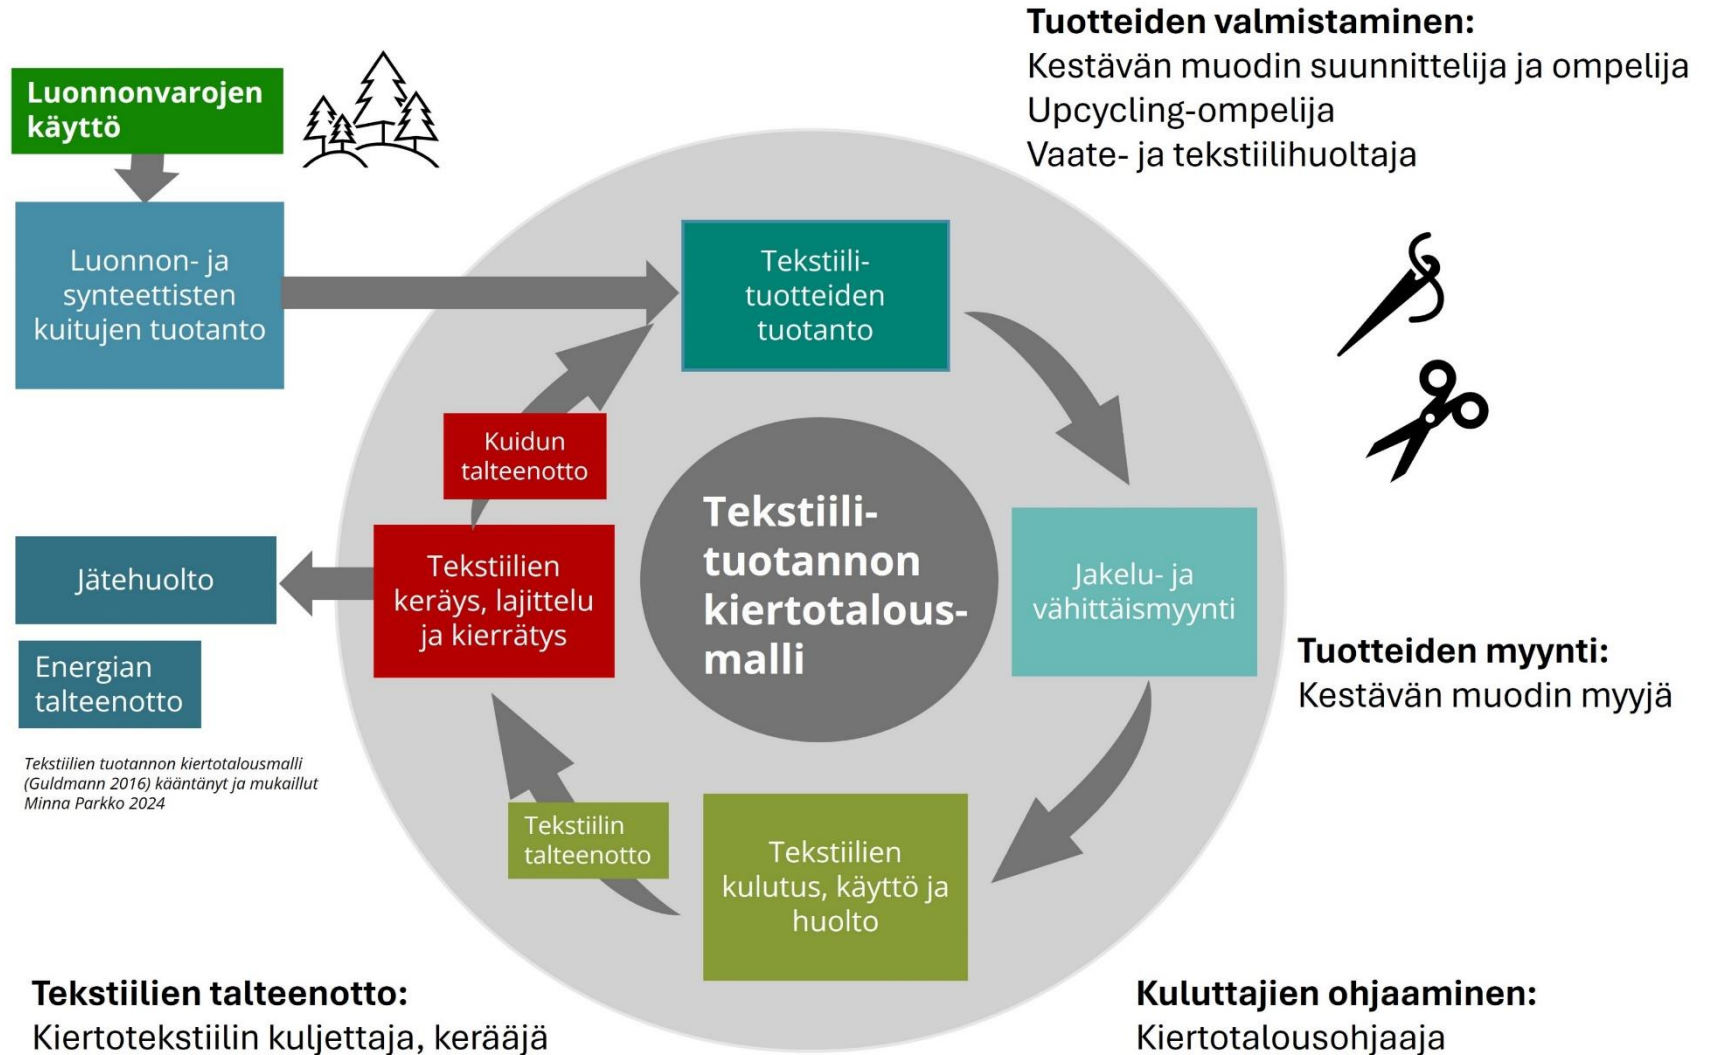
Tuotteiden valmistaminen:
Kestävän muodin suunnittelija ja ompelija
Upcycling-ompelija
Vaate- ja tekstiilihuoltaja

Luonnonvarojen käyttö

Luonnon- ja synteettisten kuitujen tuotanto

Tekstiilituotteiden tuotanto

Kuidun talteenotto

Tekstiilituotannon kiertotalousmalli

Jätehuolto

Tekstiilien keräys, lajittelu ja kierrätys

Jakelu- ja vähittäismyynti

Energian talteenotto

Tuotteiden myynti:
Kestävän muodin myyjä

Tekstiilien tuotannon kiertotalousmalli (Guldmann 2016) kääntänyt ja mukaillut Minna Parkko 2024

Tekstiilin talteenotto

Tekstiilien kulutus, käyttö ja huolto

Tekstiilien talteenotto:
Kiertotekstiilin kuljettaja, kerääjä

Kuluttajien ohjaaminen:
Kiertotalousohjaaja